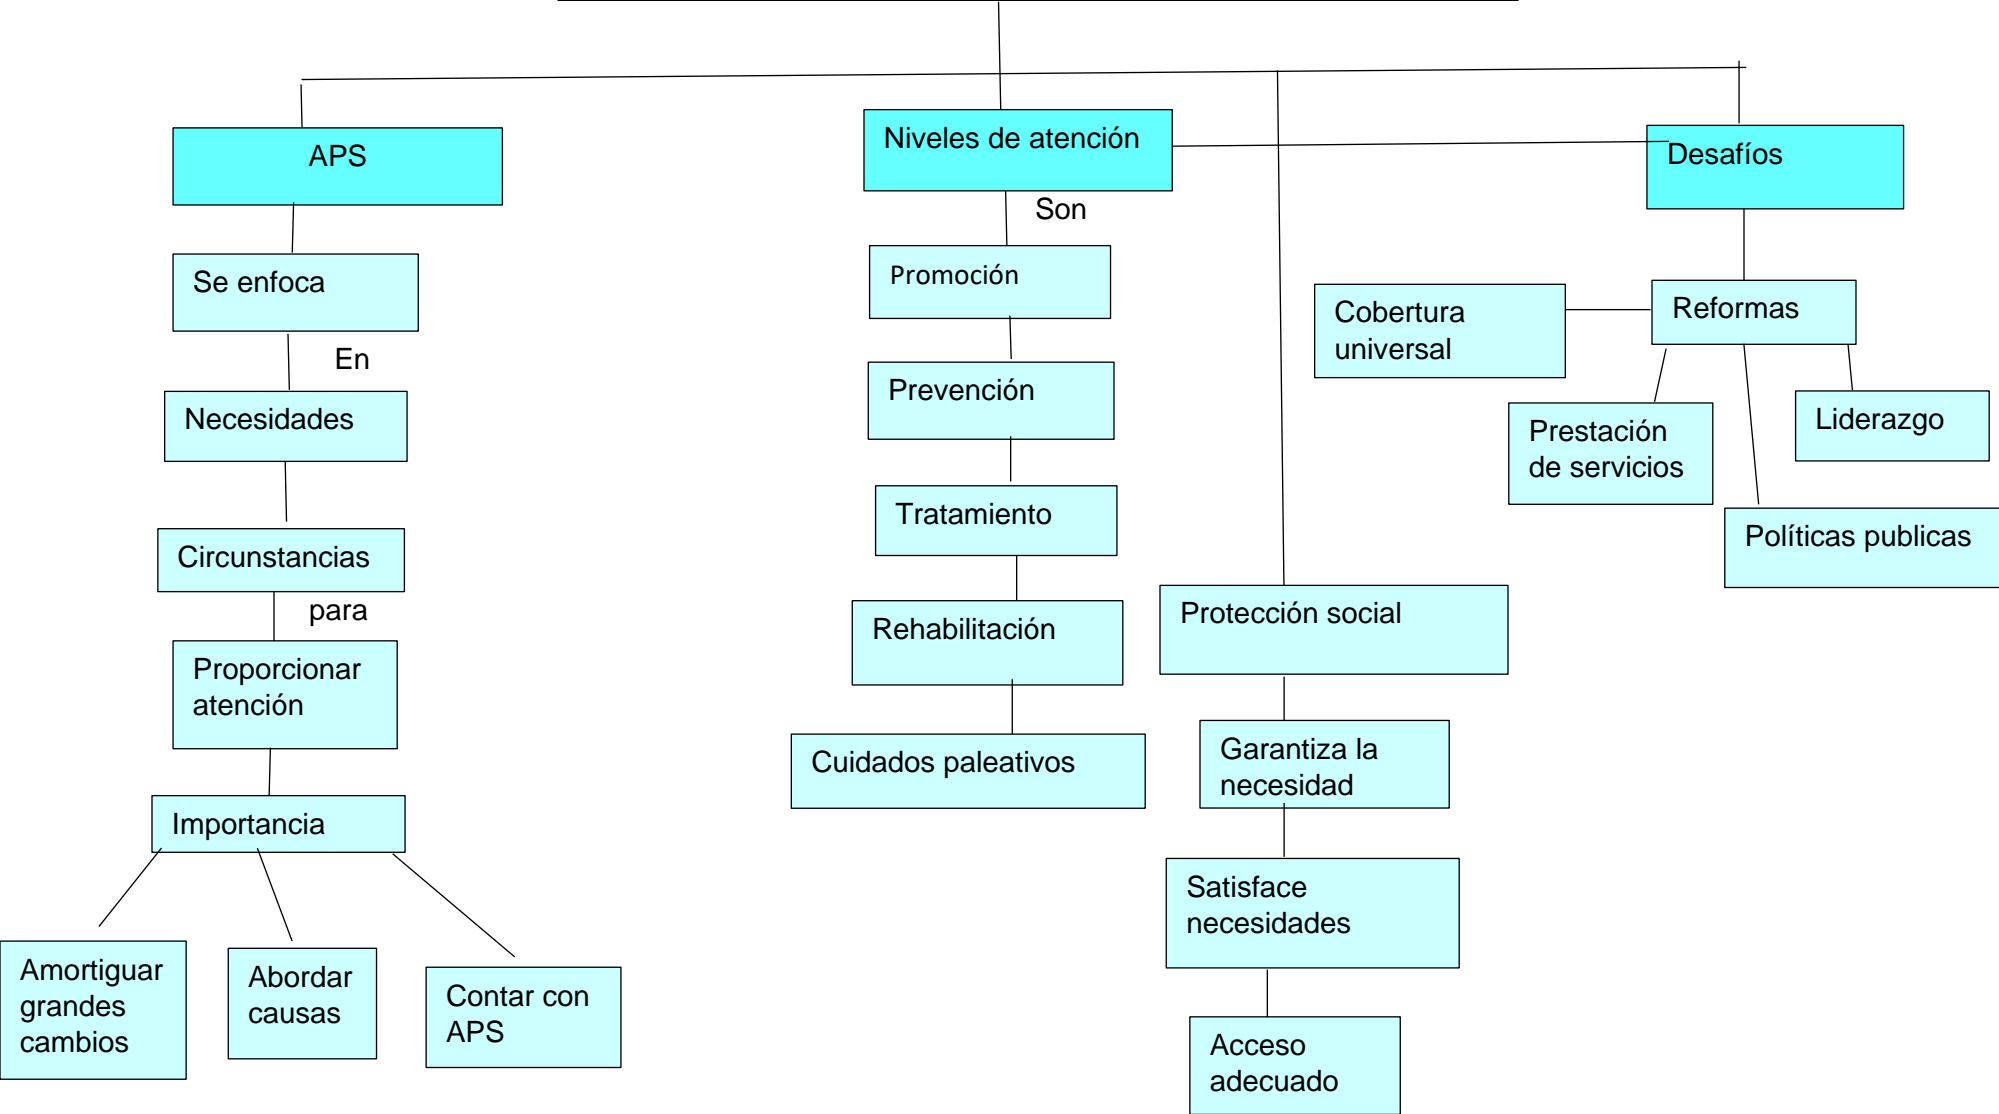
APS

Se enfoca

En

Necesidades

Circunstancias

para

Proporcionar atención

Importancia

Amortiguar grandes cambios

Abordar causas

Contar con APS

Niveles de atención

Son

Promoción

Prevención

Tratamiento

Rehabilitación

Cuidados paleativos

Protección social

Garantiza la necesidad

Satisface necesidades

Acceso adecuado

Desafíos

Cobertura universal

Reformas

Prestación de servicios

Liderazgo

Políticas publicas